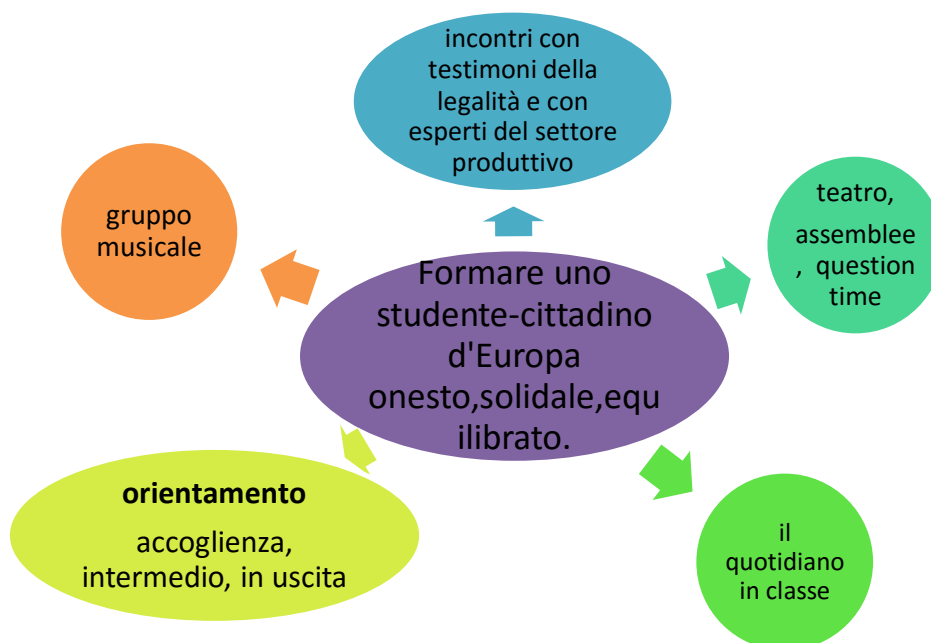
incontri con testimoni della legalità e con esperti del settore produttivo

gruppo musicale

teatro, assemblee , question time

Formare uno studente-cittadino d'Europa onesto,solidale,equilibrato.

**orientamento**

accoglienza, intermedio, in uscita

il quotidiano in classe